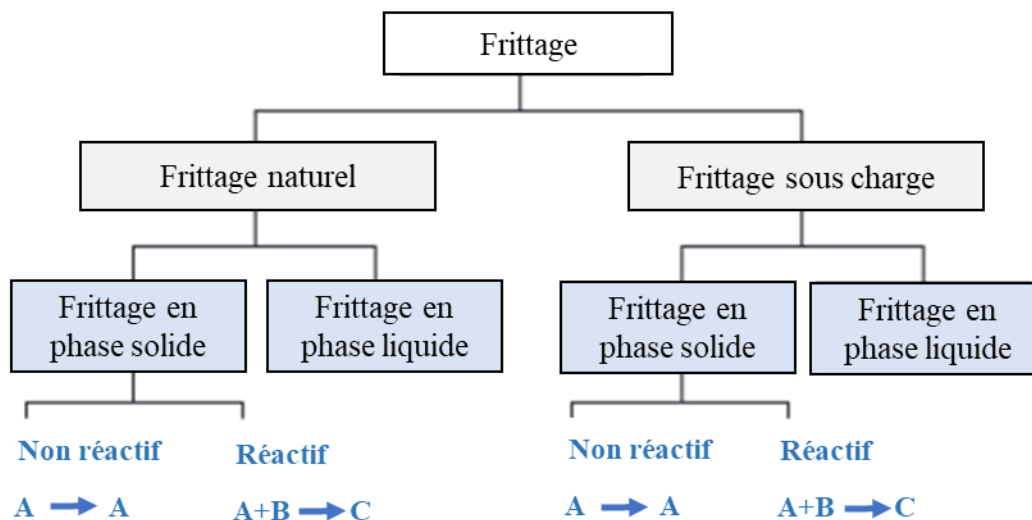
Frittage

Frittage naturel

Frittage sous charge

Frittage en phase solide

Frittage en phase liquide

Frittage en phase solide

Frittage en phase liquide

Non réactif

A $\rightarrow$ A

Réactif

A+B $\rightarrow$ C

Non réactif

A $\rightarrow$ A

Réactif

A+B $\rightarrow$ C